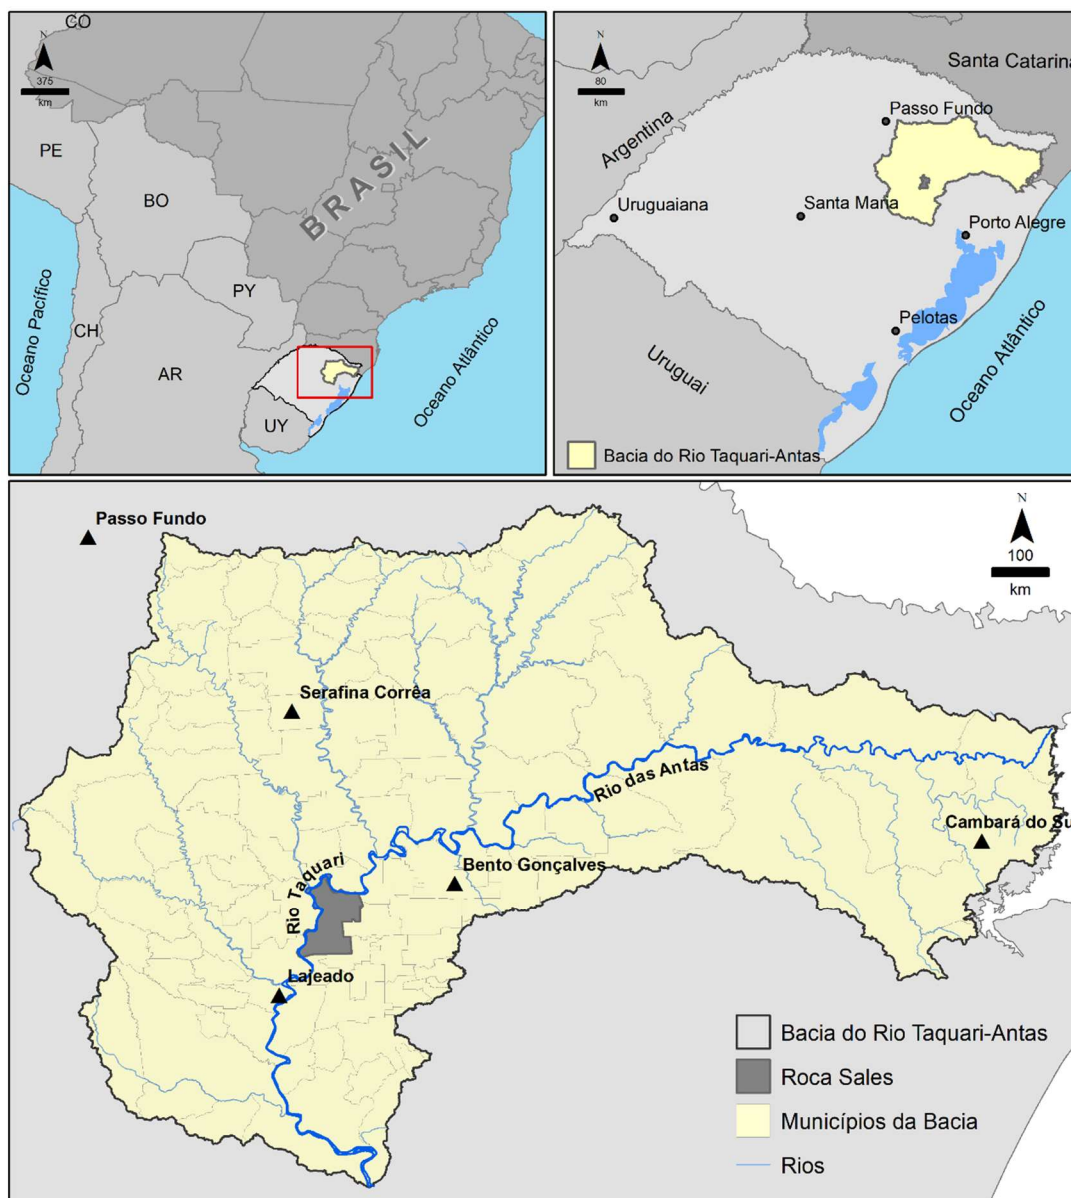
CO
N
375
km
PE
BO
BRASIL
Oceano Pacífico
CH
PY
AR
UY
Oceano Atlântico

N
80
km
Santa Catarina
Passo Fundo
Argentina
Uruguaiana
Santa Maria
Porto Alegre
Pelotas
Uruguai
Oceano Atlântico
Bacia do Rio Taquari-Antas

Passo Fundo
N
100
km
Serafina Corrêa
Rio das Antas
Cambará do Su
Bento Gonçalves
Rio Taquari
Lajeado
Bacia do Rio Taquari-Antas
Roca Sales
Municípios da Bacia
Rios